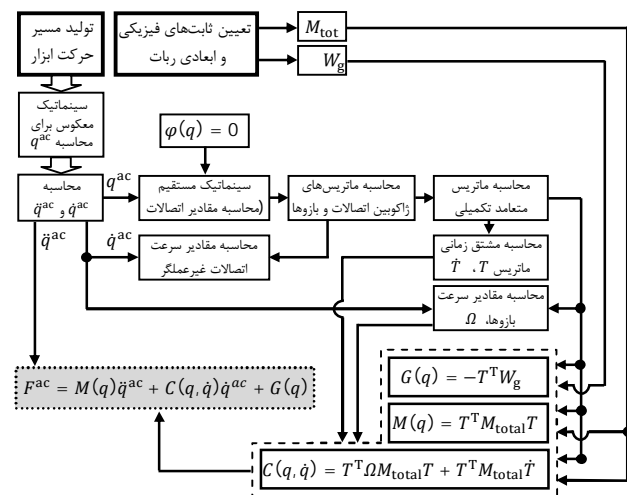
تولید مسیر حرکت ابزار

تعیین ثابت‌های فیزیکی و ابعادی ربات

$M_{\mathrm{tot}}$

$W_{\mathrm{g}}$

سینماتیک معکوس برای محاسبه $q^{\mathrm{ac}}$

$\varphi(q) = 0$

محاسبه $\ddot{q}^{\mathrm{ac}}$ و $\dot{q}^{\mathrm{ac}}$

$q^{\mathrm{ac}}$

سینماتیک مستقیم (محاسبه مقادیر اتصالات

محاسبه ماتریس‌های ژاکوبین اتصالات و بازوها

محاسبه ماتریس متعامد تکمیلی

$\ddot{q}^{\mathrm{ac}}$

$\dot{q}^{\mathrm{ac}}$

محاسبه مقادیر سرعت اتصالات غیرعملگر

محاسبه مشتق زمانی ماتریس $T$، $\dot{T}$

محاسبه مقادیر سرعت بازوها، $\Omega$

$G(q) = -T^{\mathrm{T}}W_{\mathrm{g}}$

$F^{\mathrm{ac}} = M(q)\ddot{q}^{ac} + C(q,\dot{q})\dot{q}^{ac} + G(q)$

$M(q) = T^{\mathrm{T}}M_{\mathrm{total}}T$

$C(q,\dot{q}) = T^{\mathrm{T}}\Omega M_{\mathrm{total}}T + T^{\mathrm{T}}M_{\mathrm{total}}\dot{T}$